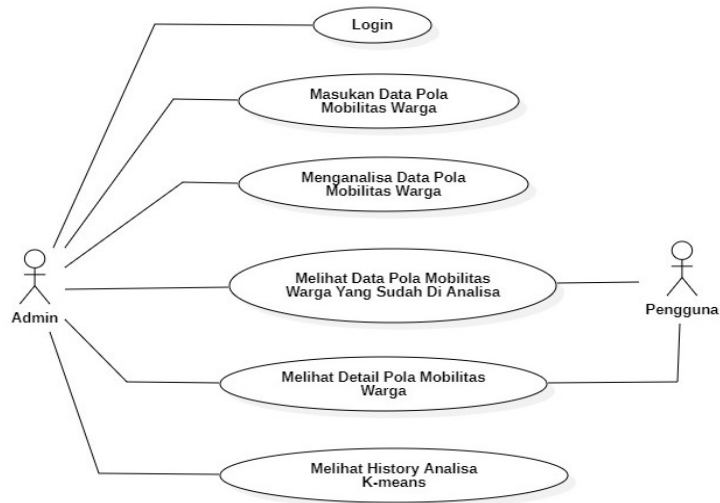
Login

Masukan Data Pola Mobilitas Warga

Menganalisa Data Pola Mobilitas Warga

Admin

Melihat Data Pola Mobilitas Warga Yang Sudah Di Analisa

Pengguna

Melihat Detail Pola Mobilitas Warga

Melihat History Analisa K-means